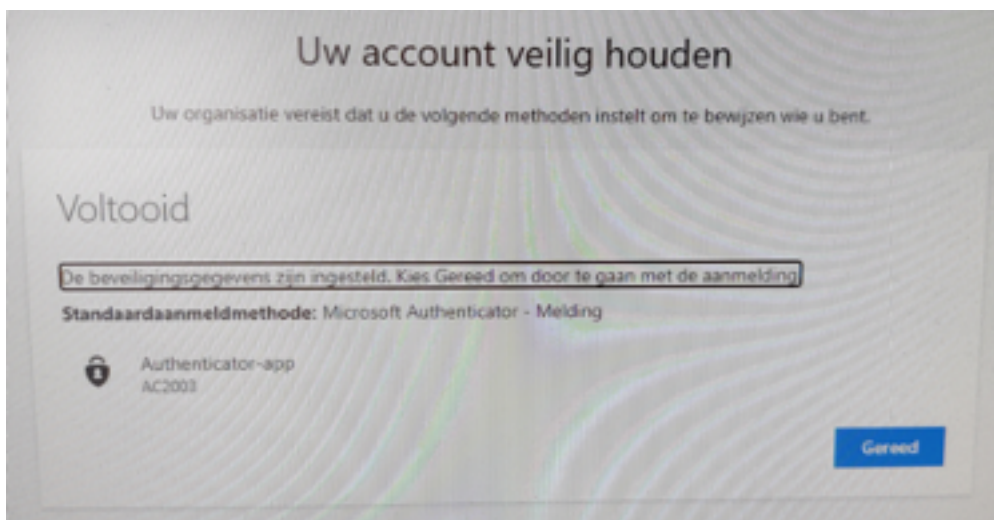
Uw account veilig houden

Uw organisatie vereist dat u de volgende methoden instelt om te bewijzen wie u bent.

Voltooid

De beveiligingsgegevens zijn ingesteld. Kies Gereed om door te gaan met de aanmelding.

Standaardaanmeldmethode: Microsoft Authenticator - Melding

Authenticator-app
AC2003

Gereed